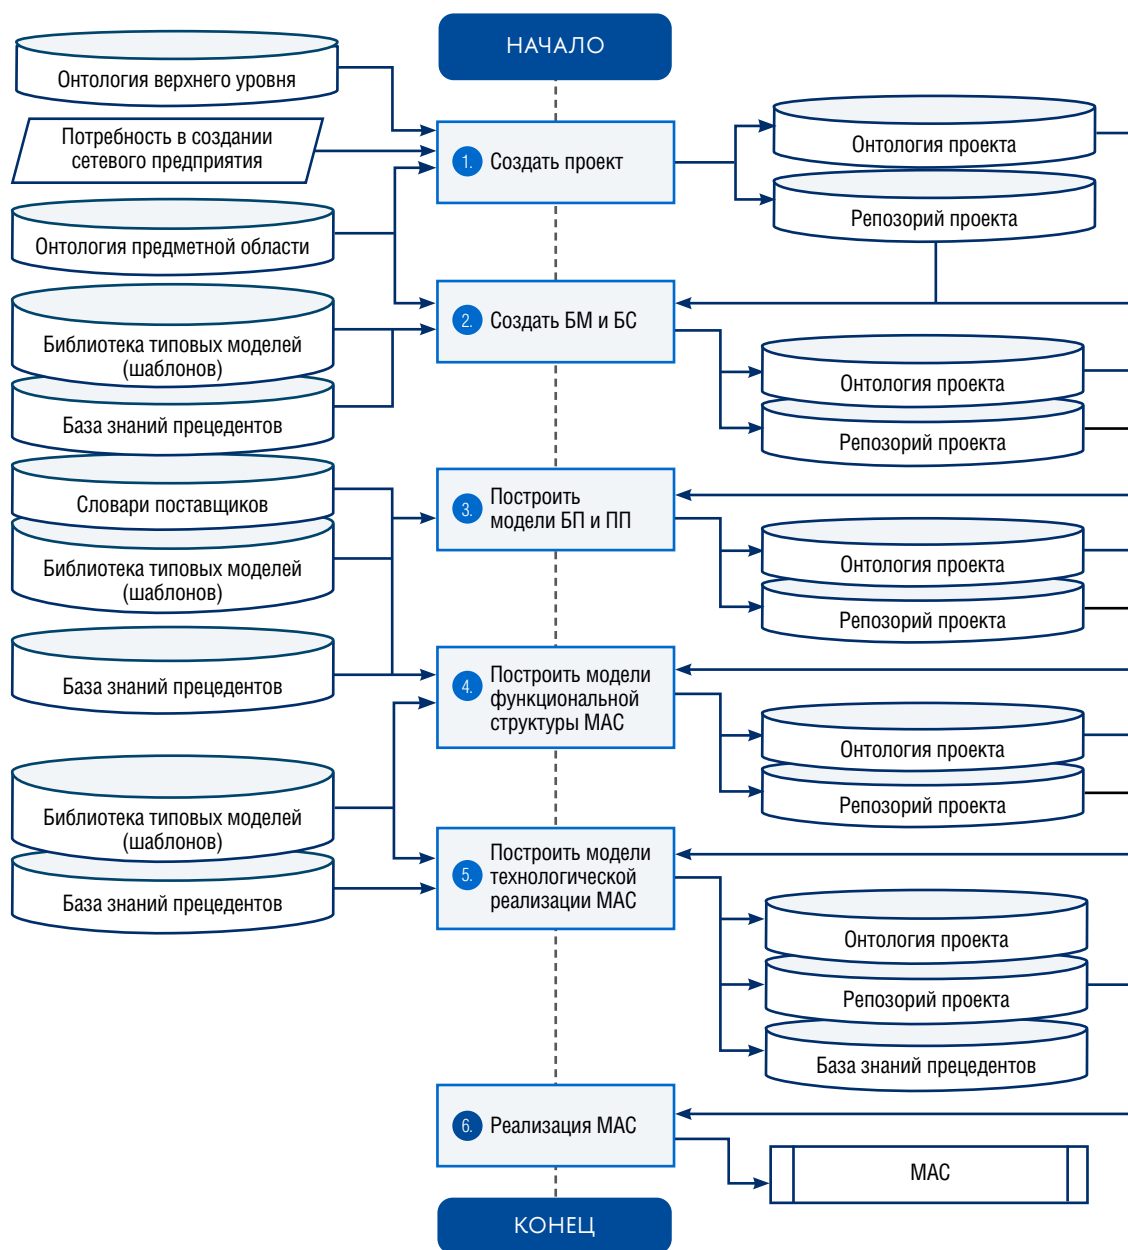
НАЧАЛО

Онтология верхнего уровня

Потребность в создании сетевого предприятия

Онтология предметной области

1. Создать проект

Онтология проекта

Репозорий проекта

Библиотека типовых моделей (шаблонов)

База знаний прецедентов

2. Создать БМ и БС

Онтология проекта

Репозорий проекта

Словари поставщиков

Библиотека типовых моделей (шаблонов)

3. Построить модели БП и ПП

Онтология проекта

Репозорий проекта

База знаний прецедентов

4. Построить модели функциональной структуры МАС

Онтология проекта

Репозорий проекта

Библиотека типовых моделей (шаблонов)

База знаний прецедентов

5. Построить модели технологической реализации МАС

Онтология проекта

Репозорий проекта

База знаний прецедентов

6. Реализация МАС

МАС

КОНЕЦ